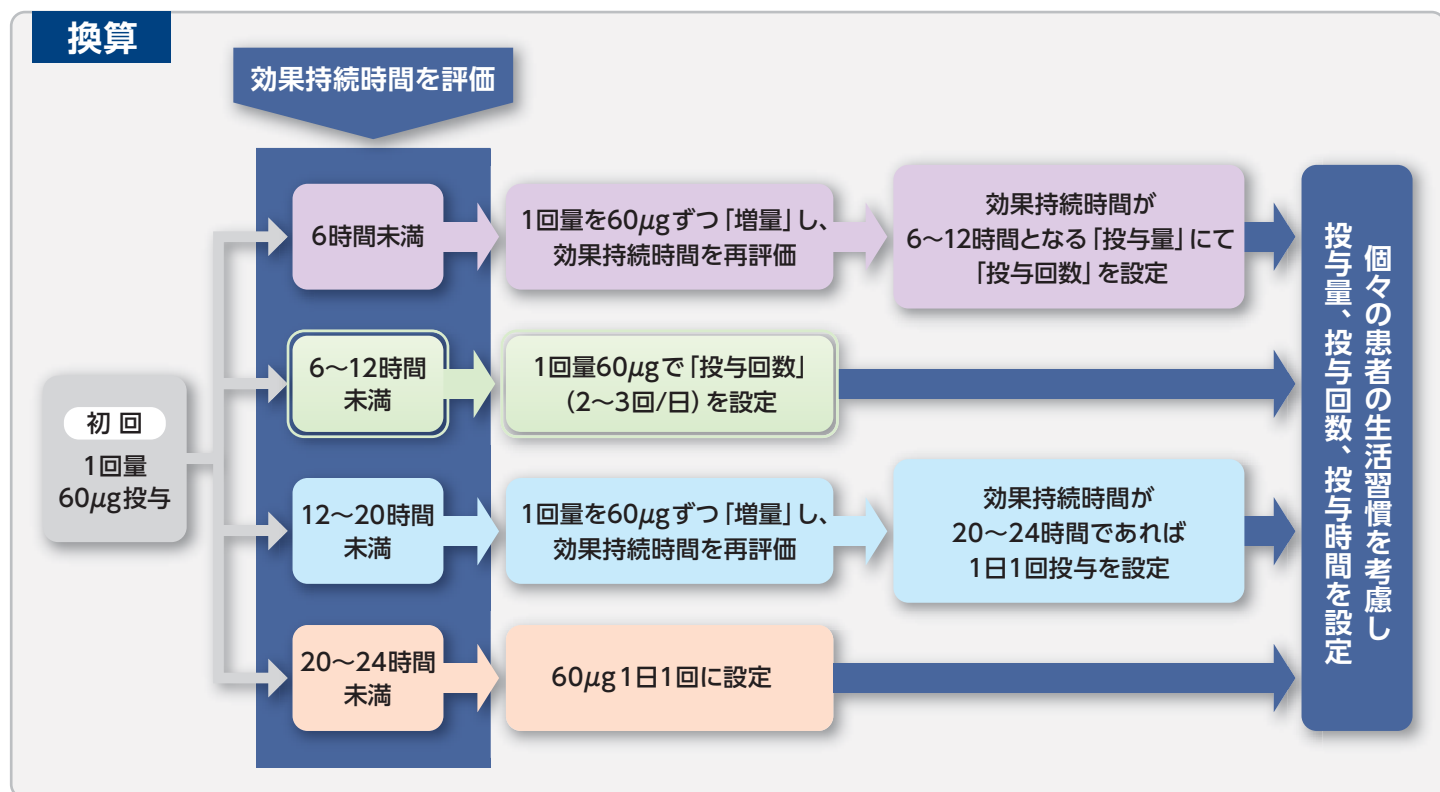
換算

効果持続時間を評価

初回
1回量
60$\mu$g投与

6時間未満

1回量を60$\mu$gずつ「増量」し、効果持続時間を再評価

効果持続時間が6〜12時間となる「投与量」にて「投与回数」を設定

6〜12時間未満

1回量60$\mu$gで「投与回数」(2〜3回/日)を設定

12〜20時間未満

1回量を60$\mu$gずつ「増量」し、効果持続時間を再評価

効果持続時間が20〜24時間であれば1日1回投与を設定

20〜24時間未満

60$\mu$g 1日1回に設定

個々の患者の生活習慣を考慮し投与量、投与回数、投与時間を設定